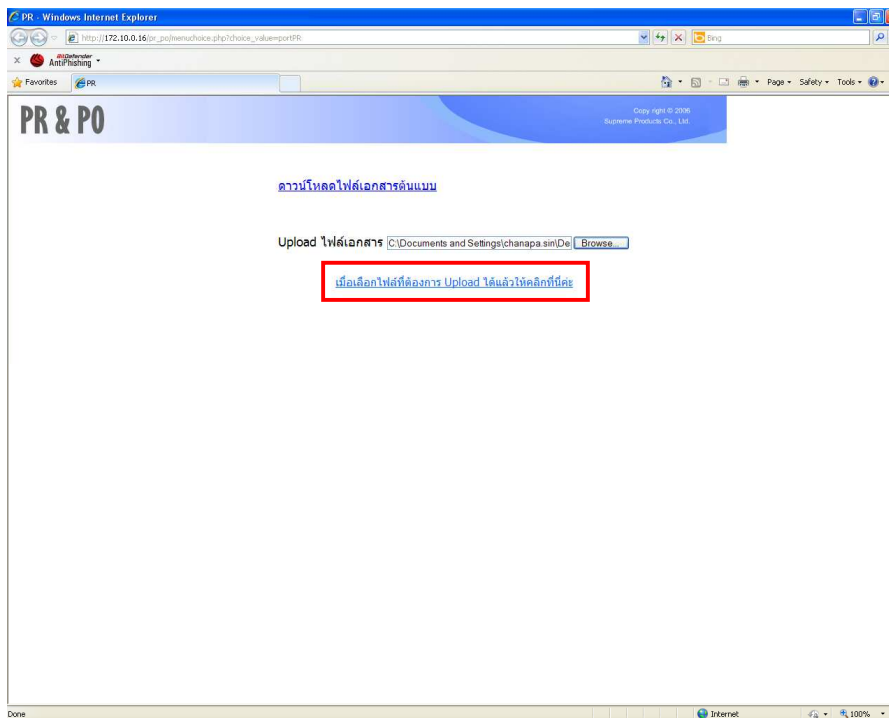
PR - Windows Internet Explorer

http://172.10.0.16/pr_po/menuchoice.php?choice_value=portPR

Bing

BitDefender AntiPhishing

Favorites PR

Page Safety Tools

PR & PO

Copy right © 2006 Supreme Products Co., Ltd.

ดาวน์โหลดไฟล์เอกสารต้นแบบ

Upload ไฟล์เอกสาร C:\Documents and Settings\chanapa.sin\De Browse...

เมื่อเลือกไฟล์ที่ต้องการ Upload ได้แล้วให้คลิกที่นี่ค่ะ

Done

Internet

100%